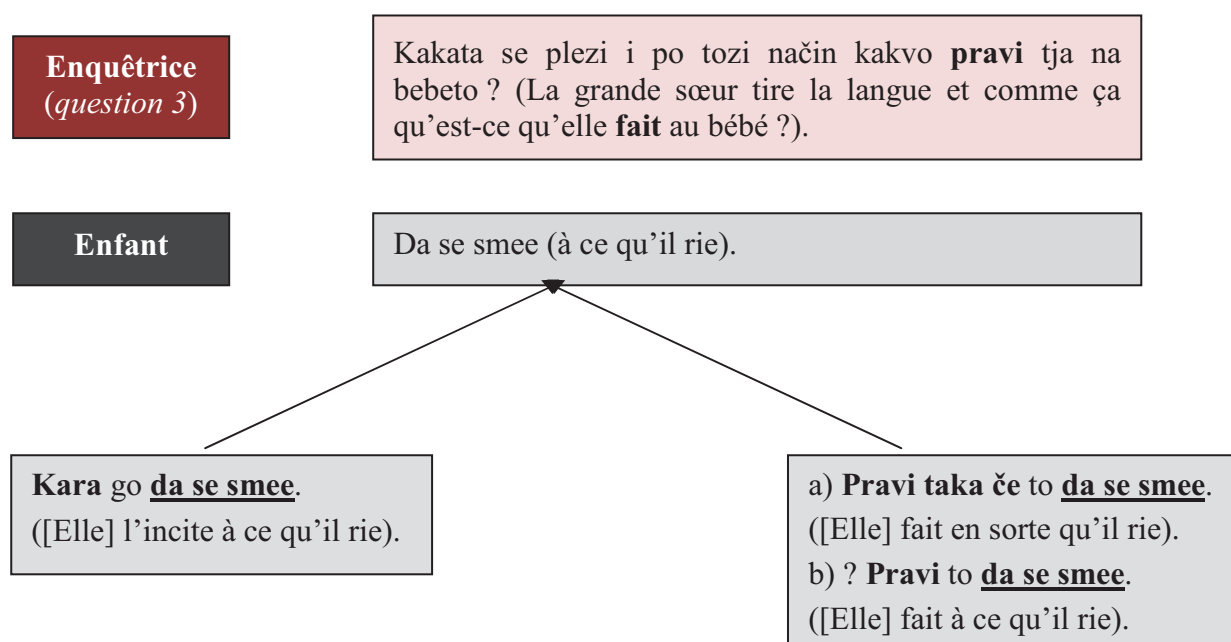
Enquêtrice
(*question 3*)

Kakata se plezi i po tozi način kakvo **pravi** tja na bebeto ? (La grande sœur tire la langue et comme ça qu'est-ce qu'elle **fait** au bébé ?).

Enfant

Da se smee (à ce qu'il rie).

**Kara** go **da se smee**.
([Elle] l'incite à ce qu'il rie).

a) **Pravi taka če** to **da se smee**.
([Elle] fait en sorte qu'il rie).
b) ? **Pravi** to **da se smee**.
([Elle] fait à ce qu'il rie).